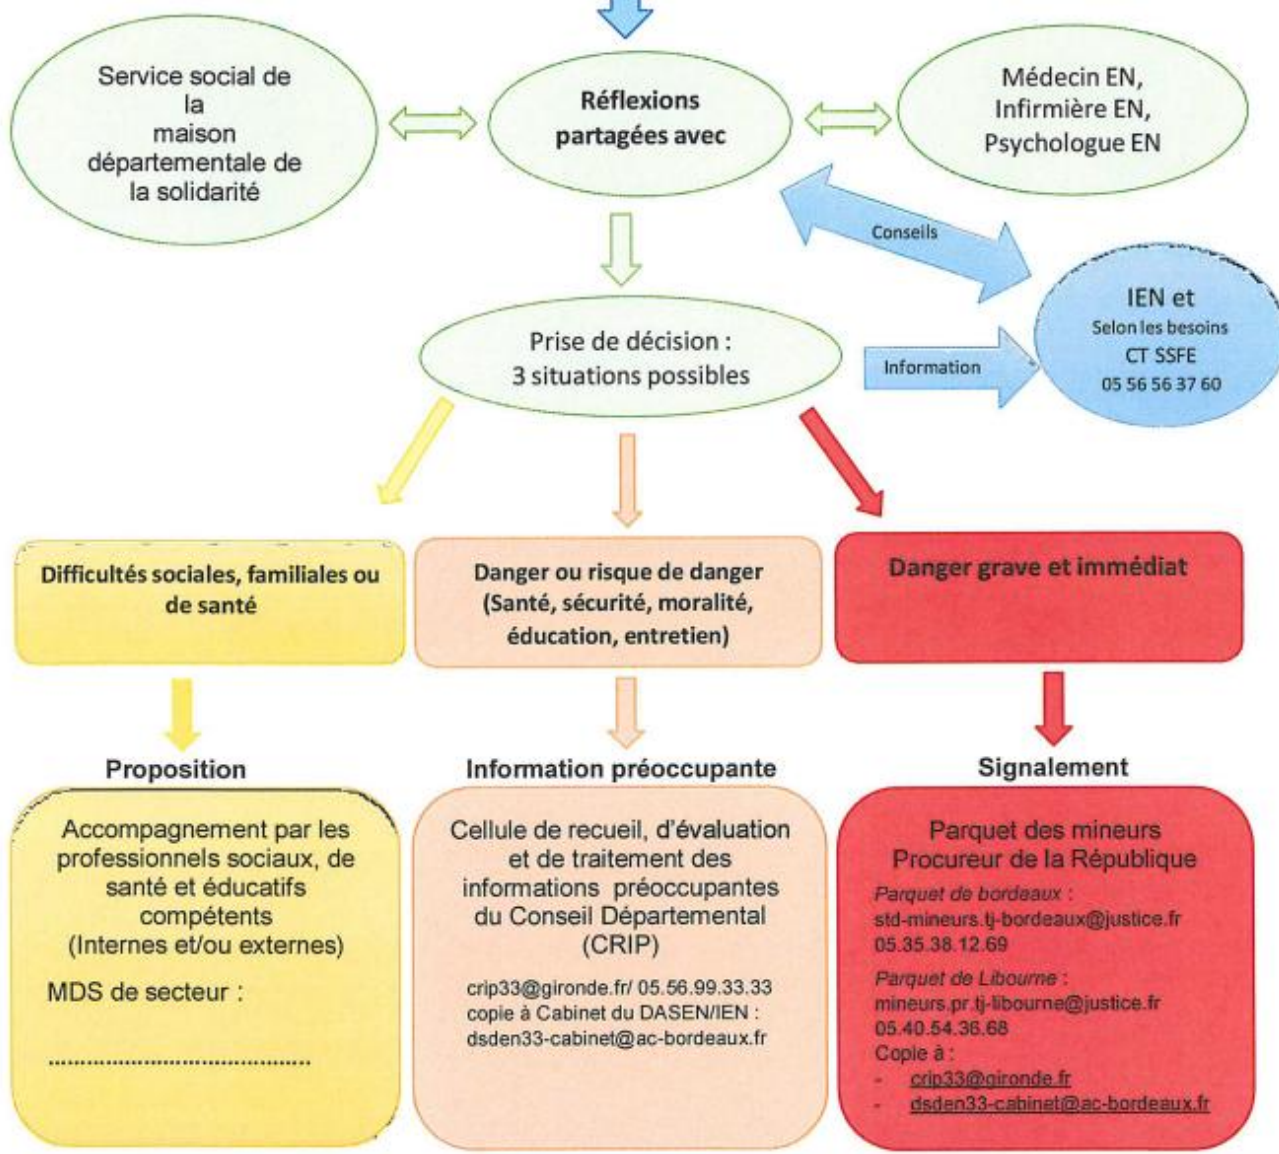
Service social de la maison départementale de la solidarité

Réflexions partagées avec

Médecin EN, Infirmière EN, Psychologue EN

Conseils

IEN et
Selon les besoins
CT SSFE
05 56 56 37 60

Prise de décision : 3 situations possibles

Information

Difficultés sociales, familiales ou de santé

Danger ou risque de danger (Santé, sécurité, moralité, éducation, entretien)

Danger grave et immédiat

Proposition

Information préoccupante

Signalement

Accompagnement par les professionnels sociaux, de santé et éducatifs compétents (Internes et/ou externes)

MDS de secteur :

.......................................

Cellule de recueil, d'évaluation et de traitement des informations préoccupantes du Conseil Départemental (CRIP)

crip33@gironde.fr/ 05.56.99.33.33
copie à Cabinet du DASEN/IEN :
dsden33-cabinet@ac-bordeaux.fr

Parquet des mineurs
Procureur de la République

Parquet de bordeaux :
std-mineurs.tj-bordeaux@justice.fr
05.35.38.12.69

Parquet de Libourne :
mineurs.pr.tj-libourne@justice.fr
05.40.54.36.68
Copie à :
- crip33@gironde.fr
- dsden33-cabinet@ac-bordeaux.fr